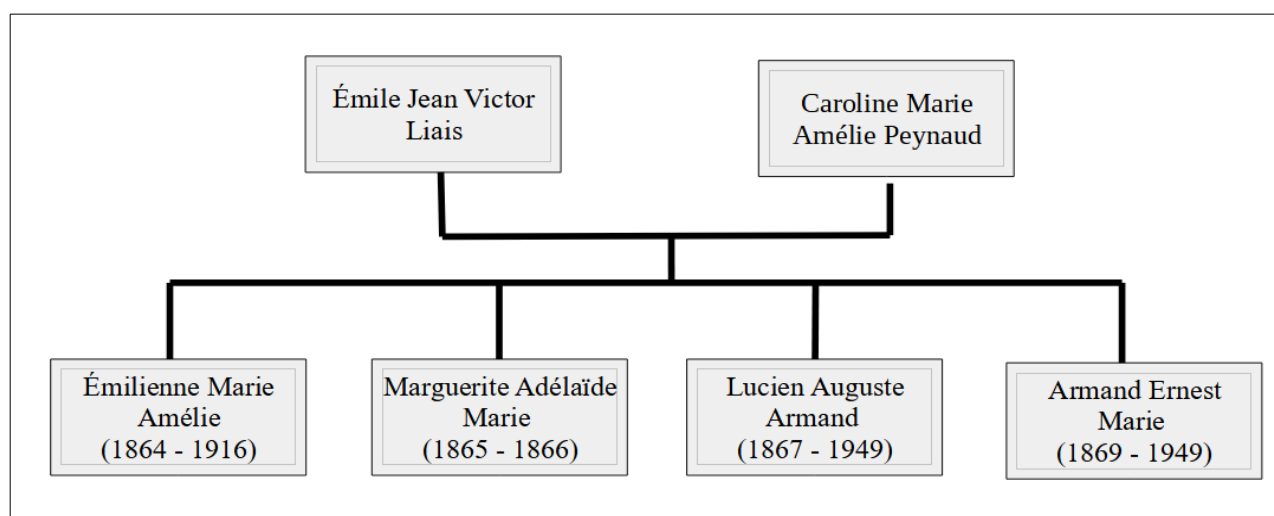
Émile Jean Victor Liais

Caroline Marie Amélie Peynaud

Émilienne Marie Amélie (1864 - 1916)

Marguerite Adélaïde Marie (1865 - 1866)

Lucien Auguste Armand (1867 - 1949)

Armand Ernest Marie (1869 - 1949)